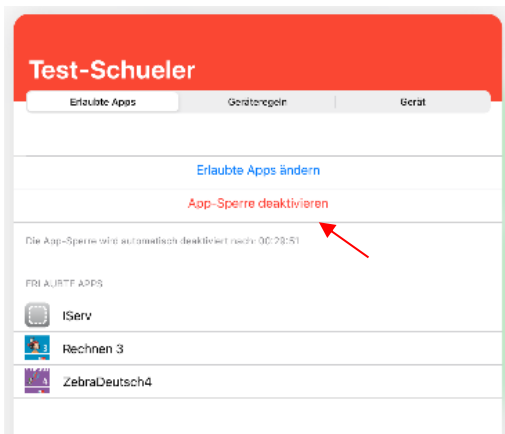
Test-Schueler

Erlaubte Apps | Geräteregeln | Gerät

Erlaubte Apps ändern

App-Sperre deaktivieren

Die App-Sperre wird automatisch deaktiviert nach: 00:28:51

ERLAUBTE APPS

IServ

Rechnen 3

ZebraDeutsch4